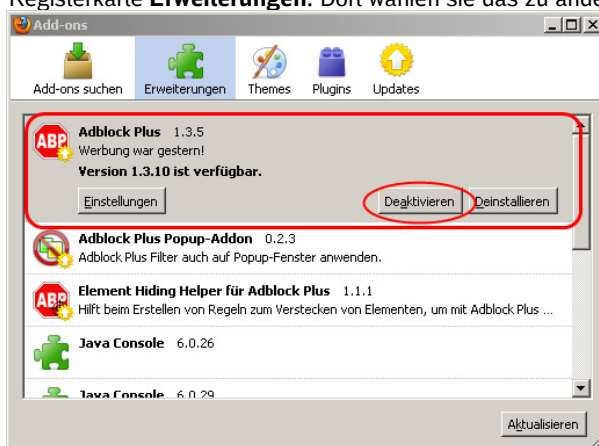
Registerkarte **Erweiterungen**. Dort wählen Sie das zu ände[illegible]

Add-ons

Add-ons suchen Erweiterungen Themes Plugins Updates

ABP **Adblock Plus** 1.3.5
Werbung war gestern!
**Version 1.3.10 ist verfügbar.**

Einstellungen Deaktivieren Deinstallieren

**Adblock Plus Popup-Addon** 0.2.3
Adblock Plus Filter auch auf Popup-Fenster anwenden.

ABP **Element Hiding Helper für Adblock Plus** 1.1.1
Hilft beim Erstellen von Regeln zum Verstecken von Elementen, um mit Adblock Plus ...

**Java Console** 6.0.26

**Java Console** 6.0.29

Aktualisieren